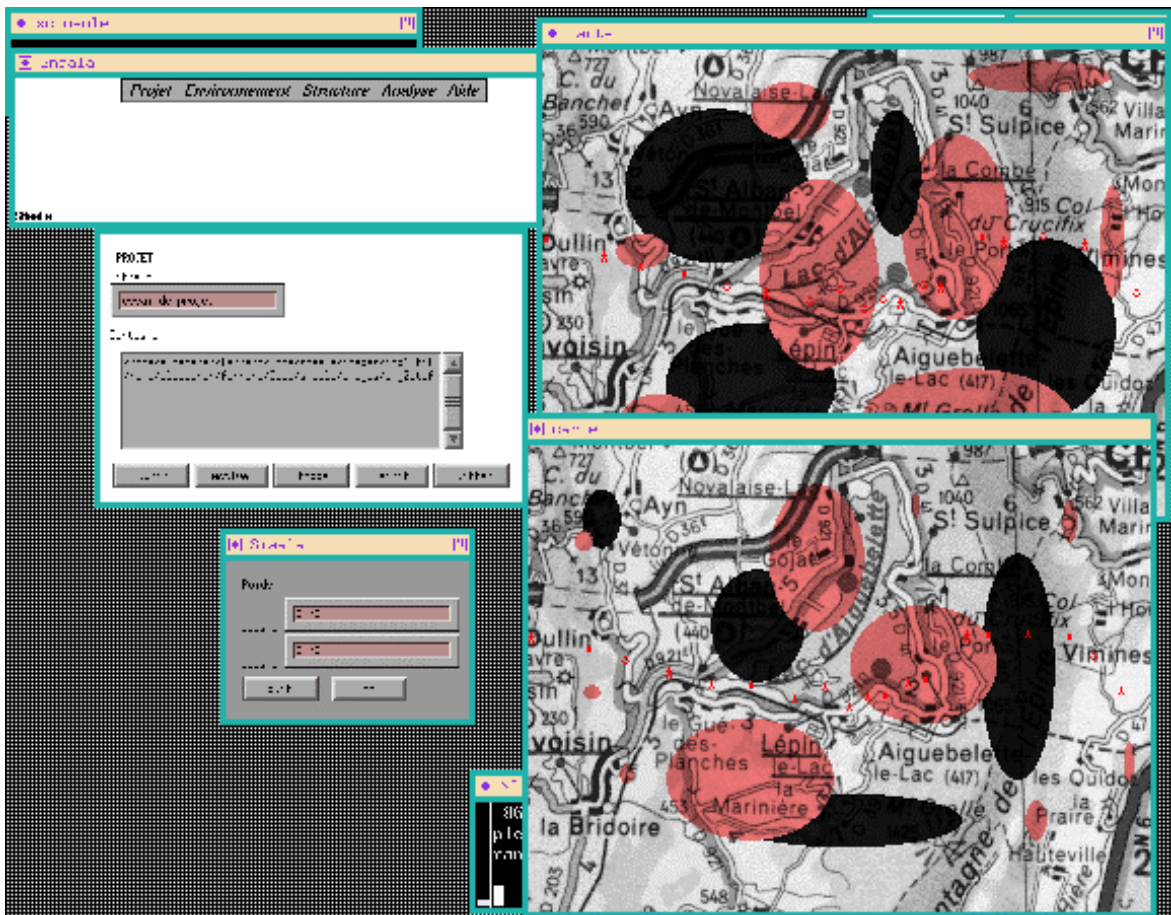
Projet Environnement Structure Analyse Aide

PROJET

Poids

du Banchet
Ayn
Novalaise-Le
590
1040
St Sulpice
562 Villa
Marin
13
St Alban
de-Montbel
la Combe
du Crucifix
Dullin
Lac d'Aiguebelette
le Port
Vimines
Voisin
Lépin
Aiguebelette
le-Lac (417)
les Planches
Mt Grelle

du Banchet
Ayn
Novalaise-L
1040
St Sulpice
562 Villa
Marin
13
Vétonne
St Alban
de-Montbel
la Com
Col
Dullin
Vimines
voisin
le Gué des Planches
Lépin le-Lac
Aiguebelette le-Lac (417)
la Marinière
les Quido
la Bridoire
453
la Praire
548
Hauteville